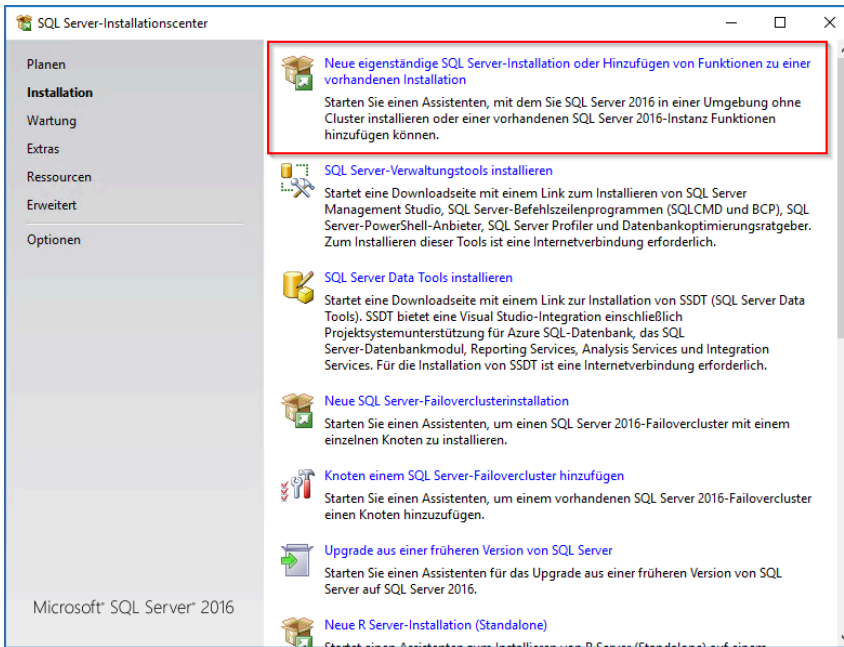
SQL Server-Installationscenter

Planen
Installation
Wartung
Extras
Ressourcen
Erweitert
Optionen

Microsoft® SQL Server® 2016

Neue eigenständige SQL Server-Installation oder Hinzufügen von Funktionen zu einer vorhandenen Installation
Starten Sie einen Assistenten, mit dem Sie SQL Server 2016 in einer Umgebung ohne Cluster installieren oder einer vorhandenen SQL Server 2016-Instanz Funktionen hinzufügen können.

SQL Server-Verwaltungstools installieren
Startet eine Downloadseite mit einem Link zum Installieren von SQL Server Management Studio, SQL Server-Befehlszeilenprogrammen (SQLCMD und BCP), SQL Server-PowerShell-Anbieter, SQL Server Profiler und Datenbankoptimierungsratgeber. Zum Installieren dieser Tools ist eine Internetverbindung erforderlich.

SQL Server Data Tools installieren
Startet eine Downloadseite mit einem Link zur Installation von SSDT (SQL Server Data Tools). SSDT bietet eine Visual Studio-Integration einschließlich Projektsystemunterstützung für Azure SQL-Datenbank, das SQL Server-Datenbankmodul, Reporting Services, Analysis Services und Integration Services. Für die Installation von SSDT ist eine Internetverbindung erforderlich.

Neue SQL Server-Failoverclusterinstallation
Starten Sie einen Assistenten, um einen SQL Server 2016-Failovercluster mit einem einzelnen Knoten zu installieren.

Knoten einem SQL Server-Failovercluster hinzufügen
Starten Sie einen Assistenten, um einem vorhandenen SQL Server 2016-Failovercluster einen Knoten hinzuzufügen.

Upgrade aus einer früheren Version von SQL Server
Starten Sie einen Assistenten für das Upgrade aus einer früheren Version von SQL Server auf SQL Server 2016.

Neue R Server-Installation (Standalone)
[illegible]